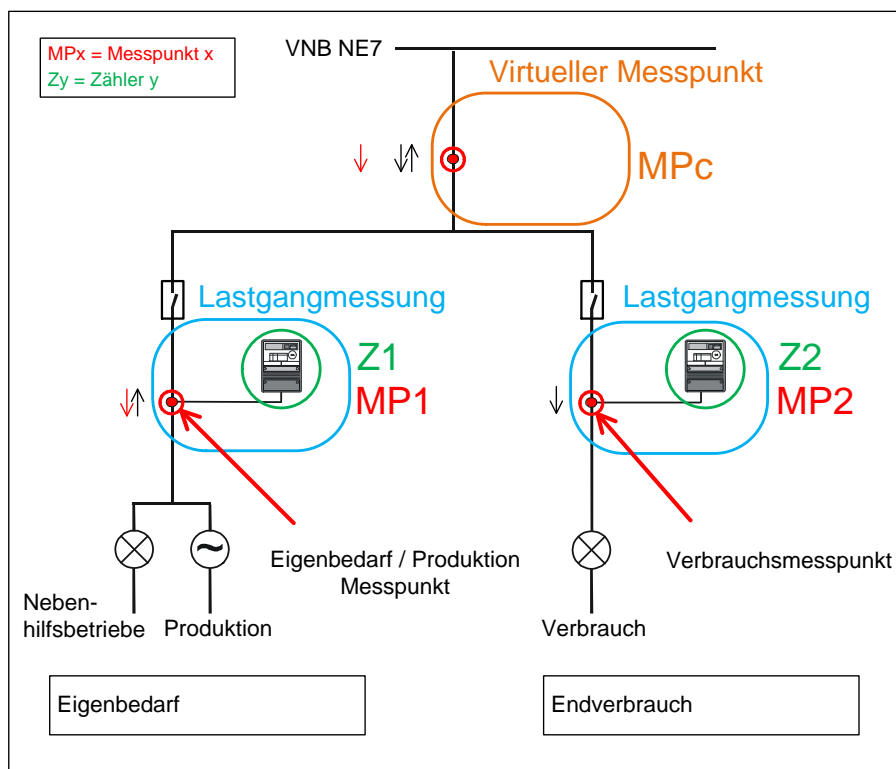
MPx = Messpunkt x
Zy = Zähler y

VNB NE7

Virtueller Messpunkt

MPc

Lastgangmessung

Z1
MP1

Lastgangmessung

Z2
MP2

Eigenbedarf / Produktion Messpunkt

Verbrauchsmesspunkt

Nebenhilfsbetriebe

Produktion

Verbrauch

Eigenbedarf

Endverbrauch